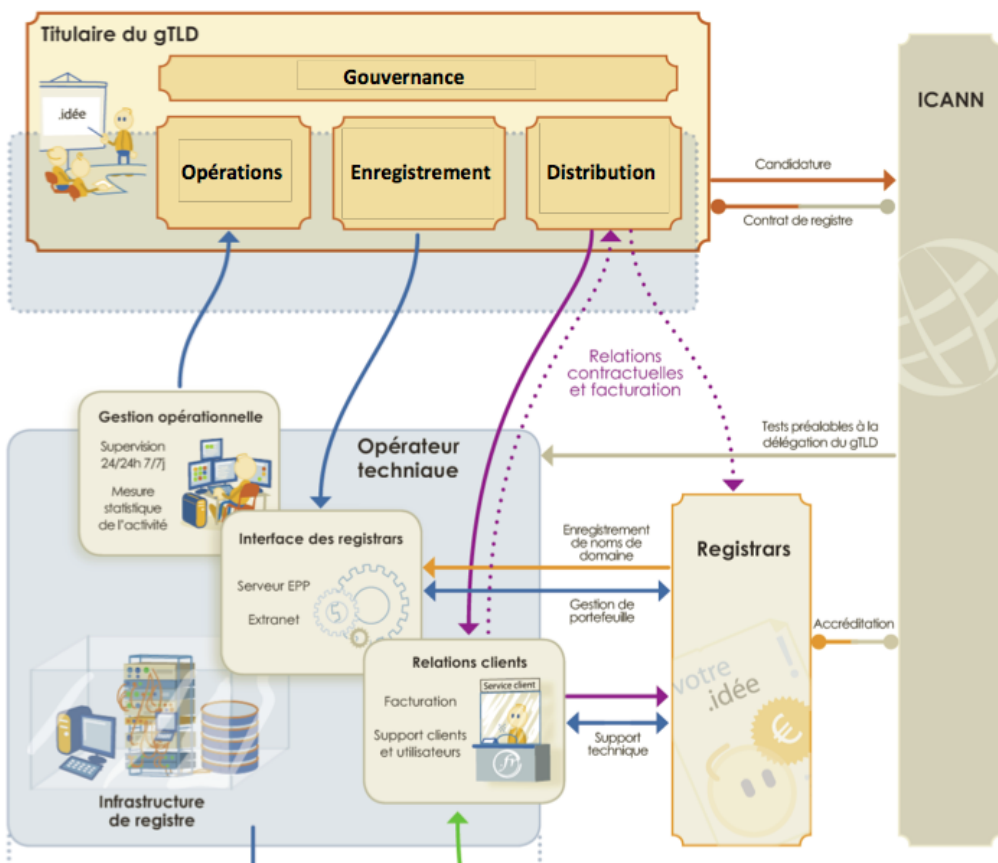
Titulaire du gTLD

.idée

Gouvernance

Opérations

Enregistrement

Distribution

ICANN

Candidature

Contrat de registre

Relations contractuelles et facturation

Tests préalables à la délégation du gTLD

Gestion opérationnelle

Supervision 24/24h 7/7]

Mesure statistique de l'activité

Opérateur technique

Interface des registrars

Serveur EPP

Extranet

Enregistrement de noms de domaine

Gestion de portefeuille

Registrars

Accréditation

Relations clients

Facturation

Service client

Support clients et utilisateurs

Support technique

votre .idée

Infrastructure de registre